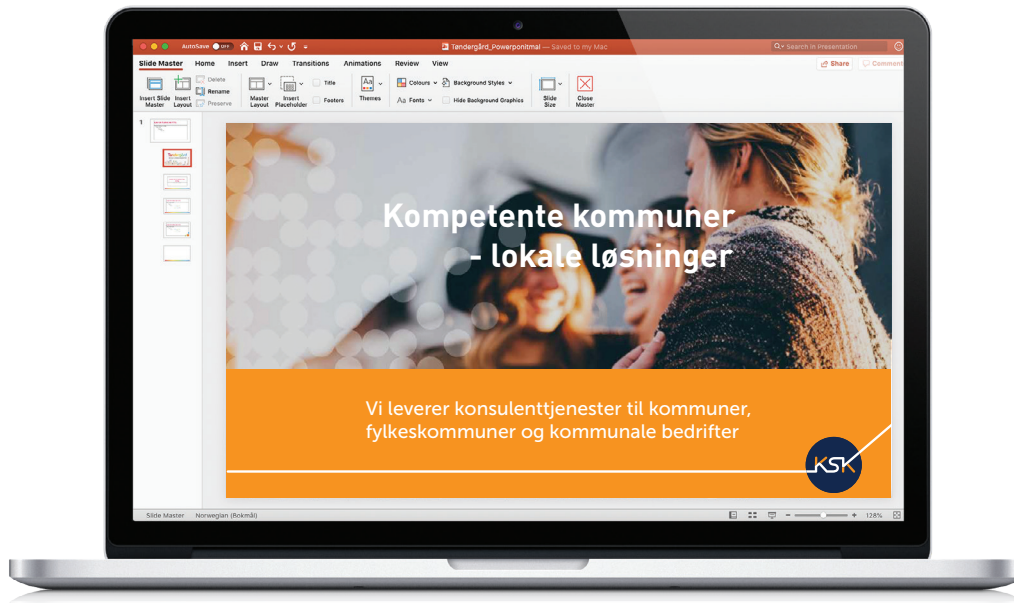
AutoSave OFF

Tøndergård_Powerpointmal — Saved to my Mac

Search in Presentation

Slide Master Home Insert Draw Transitions Animations Review View

Share Comment

Insert Slide Master

Insert Layout

Delete

Rename

Preserve

Master Layout

Insert Placeholder

Title

Footers

Themes

Colours

Fonts

Background Styles

Hide Background Graphics

Slide Size

Close Master

1

Kompetente kommuner - lokale løsninger

Vi leverer konsulenttjenester til kommuner, fylkeskommuner og kommunale bedrifter

KSK

Slide Master Norwegian (Bokmål)

128%